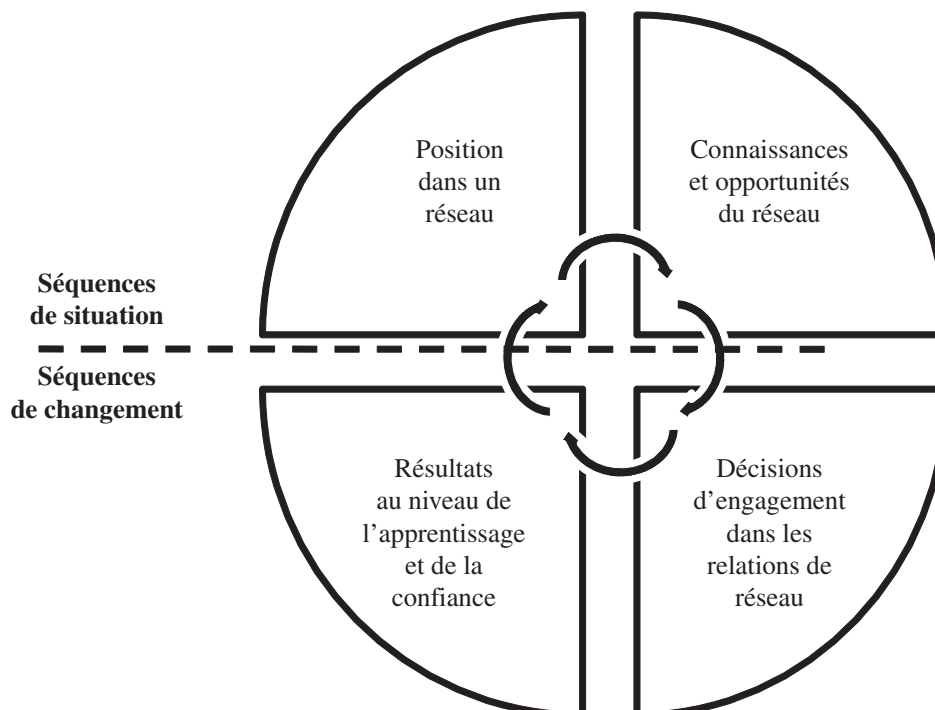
Position dans un réseau

Connaissances et opportunités du réseau

Séquences de situation

Séquences de changement

Résultats au niveau de l'apprentissage et de la confiance

Décisions d'engagement dans les relations de réseau